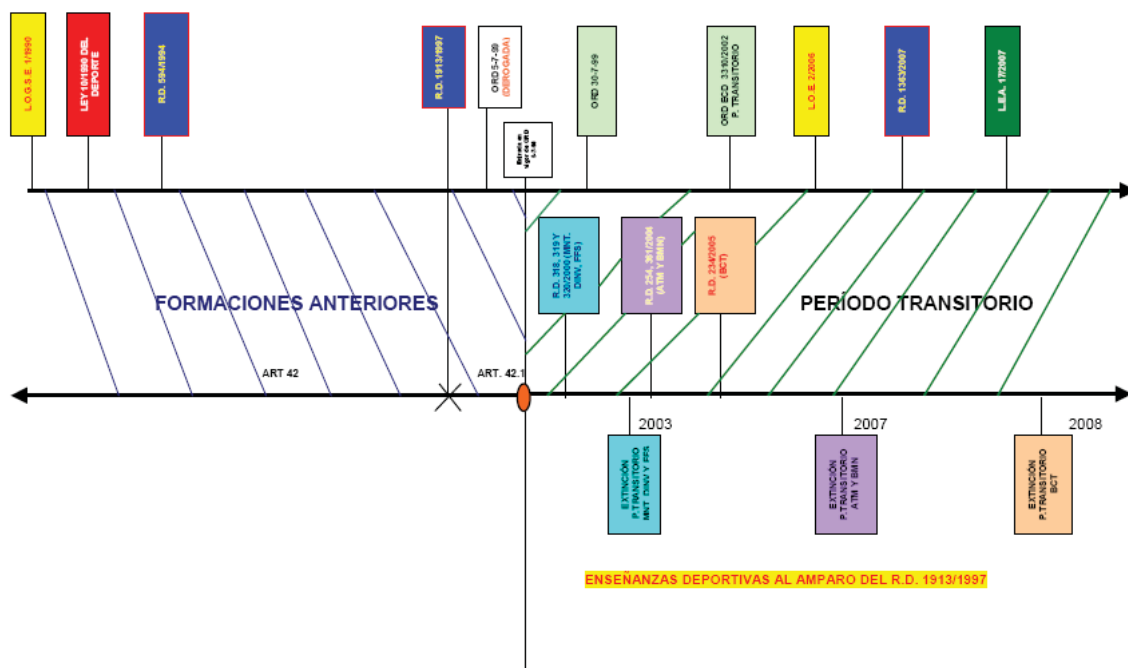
L.O.G.S.E. 1/1990

LEY 10/1990 DEL DEPORTE

R.D. 594/1994

R.D. 1913/1997

ORD 5-7-99 (DEROGADA)

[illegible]

ORD 30-7-99

ORD ECD 3310/2002 P. TRANSITORIO

L.O.E. 2/2006

R.D. 1363/2007

L.E.A. 17/2007

R.D. 318, 319 Y 320/2000 (MNT, DINV, FFS)

R.D. 254, 361/2004 (ATM Y BMN)

R.D. 234/2005 (BCT)

FORMACIONES ANTERIORES

PERÍODO TRANSITORIO

ART 42

ART. 42.1

2003

EXTINCIÓN P.TRANSITORIO MNT DINV Y FFS

2007

EXTINCIÓN P.TRANSITORIO ATM Y BMN

2008

EXTINCIÓN P.TRANSITORIO BCT

ENSEÑANZAS DEPORTIVAS AL AMPARO DEL R.D. 1913/1997